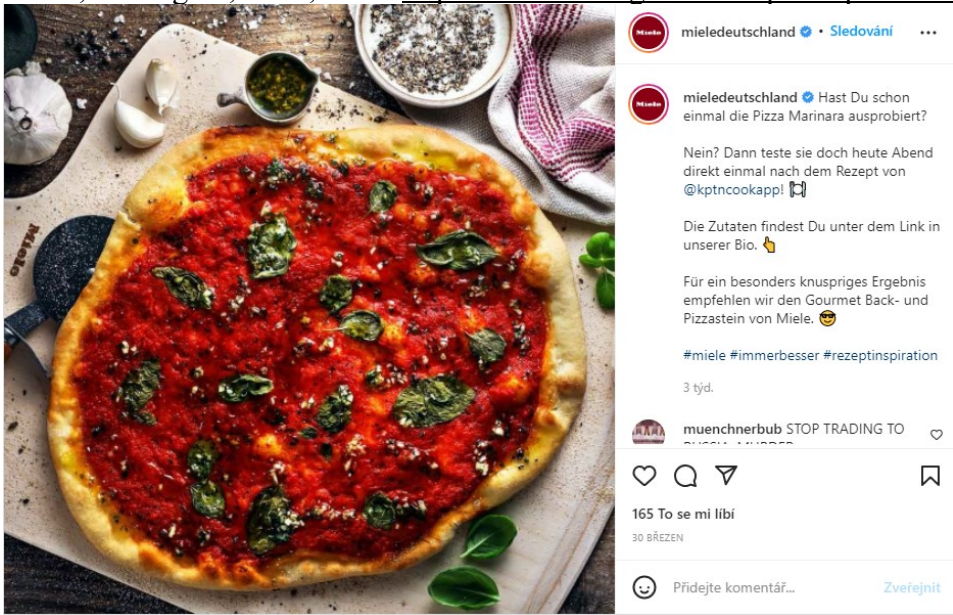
Miele

mieledeutschland • Sledování •••

Miele

mieledeutschland Hast Du schon einmal die Pizza Marinara ausprobiert?

Nein? Dann teste sie doch heute Abend direkt einmal nach dem Rezept von @kptncookapp! 🎦

Die Zutaten findest Du unter dem Link in unserer Bio. 👆

Für ein besonders knuspriges Ergebnis empfehlen wir den Gourmet Back- und Pizzastein von Miele. 😎

#miele #immerbesser #rezeptinspiration

3 týd.

muenchnerbub STOP TRADING TO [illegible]

165 To se mi líbí

30 BŘEZEN

Přidejte komentář...

Zveřejnit